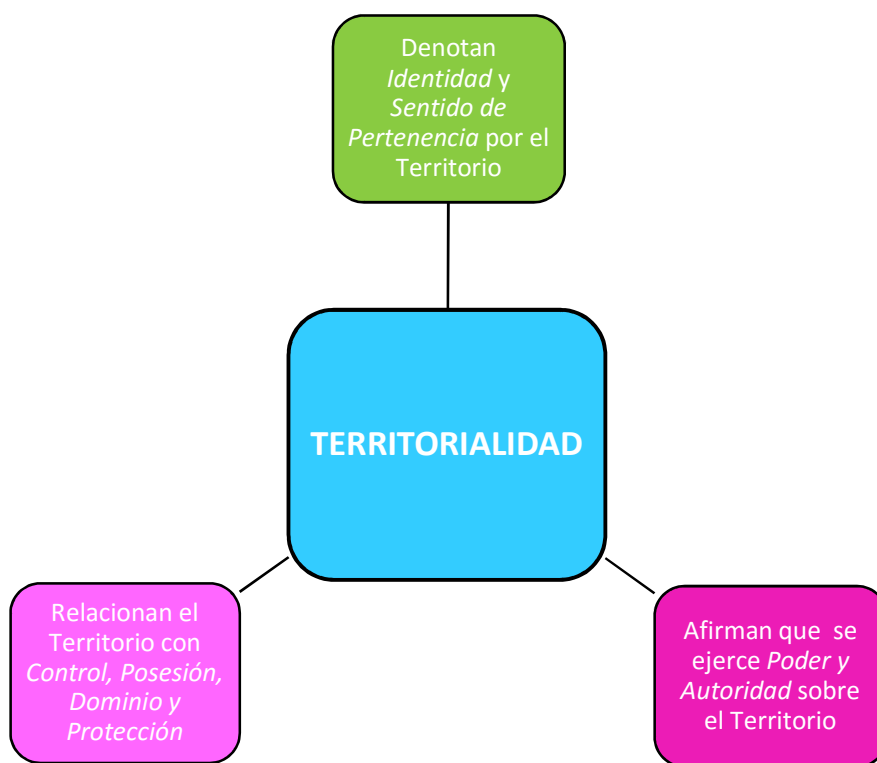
Denotan Identidad y Sentido de Pertenencia por el Territorio

TERRITORIALIDAD

Relacionan el Territorio con Control, Posesión, Dominio y Protección

Afirman que se ejerce Poder y Autoridad sobre el Territorio